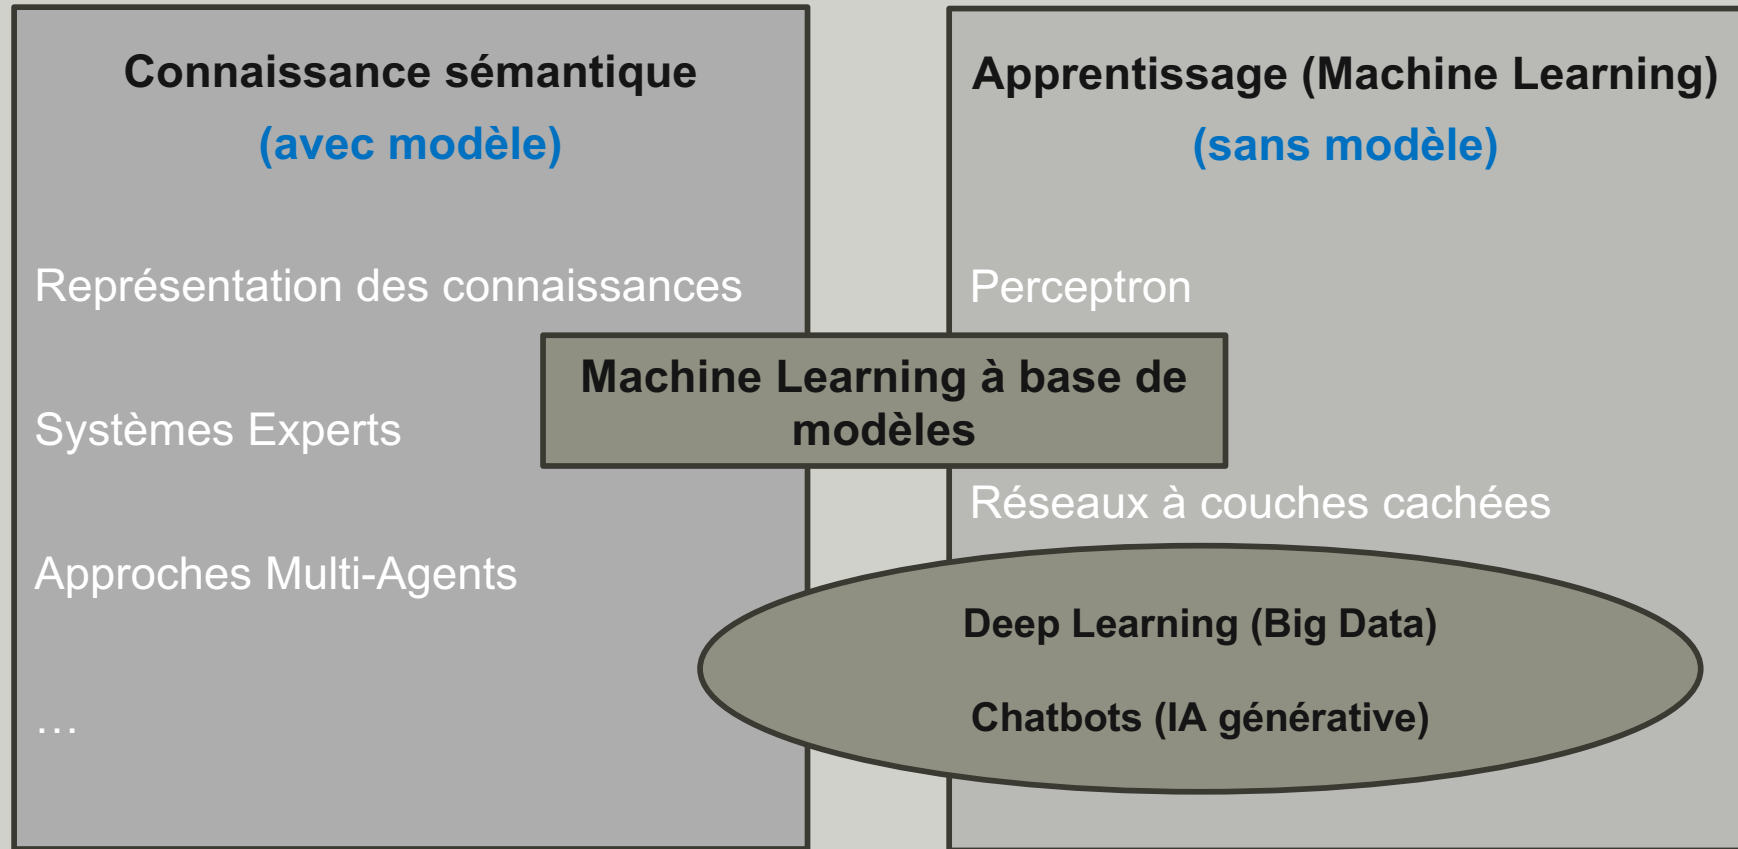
Connaissance sémantique
(avec modèle)

Représentation des connaissances

Systèmes Experts

Approches Multi-Agents

…

Apprentissage (Machine Learning)
(sans modèle)

Perceptron

Réseaux à couches cachées

Machine Learning à base de modèles

Deep Learning (Big Data)

Chatbots (IA générative)